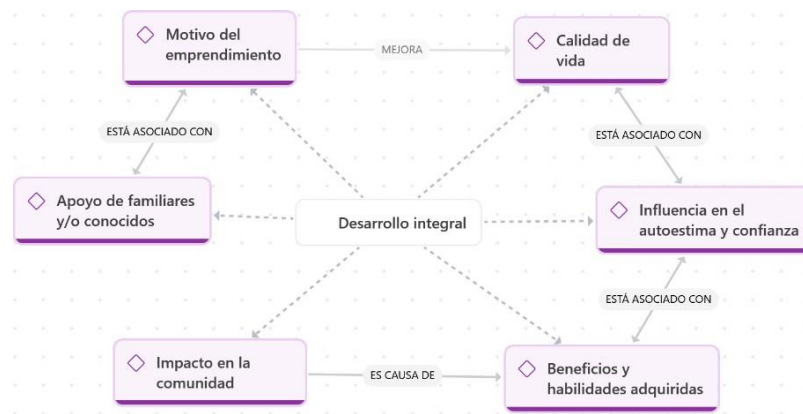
Motivo del emprendimiento

MEJORA

Calidad de vida

ESTÁ ASOCIADO CON

ESTÁ ASOCIADO CON

Apoyo de familiares y/o conocidos

Desarrollo integral

Influencia en el autoestima y confianza

ESTÁ ASOCIADO CON

Impacto en la comunidad

ES CAUSA DE

Beneficios y habilidades adquiridas